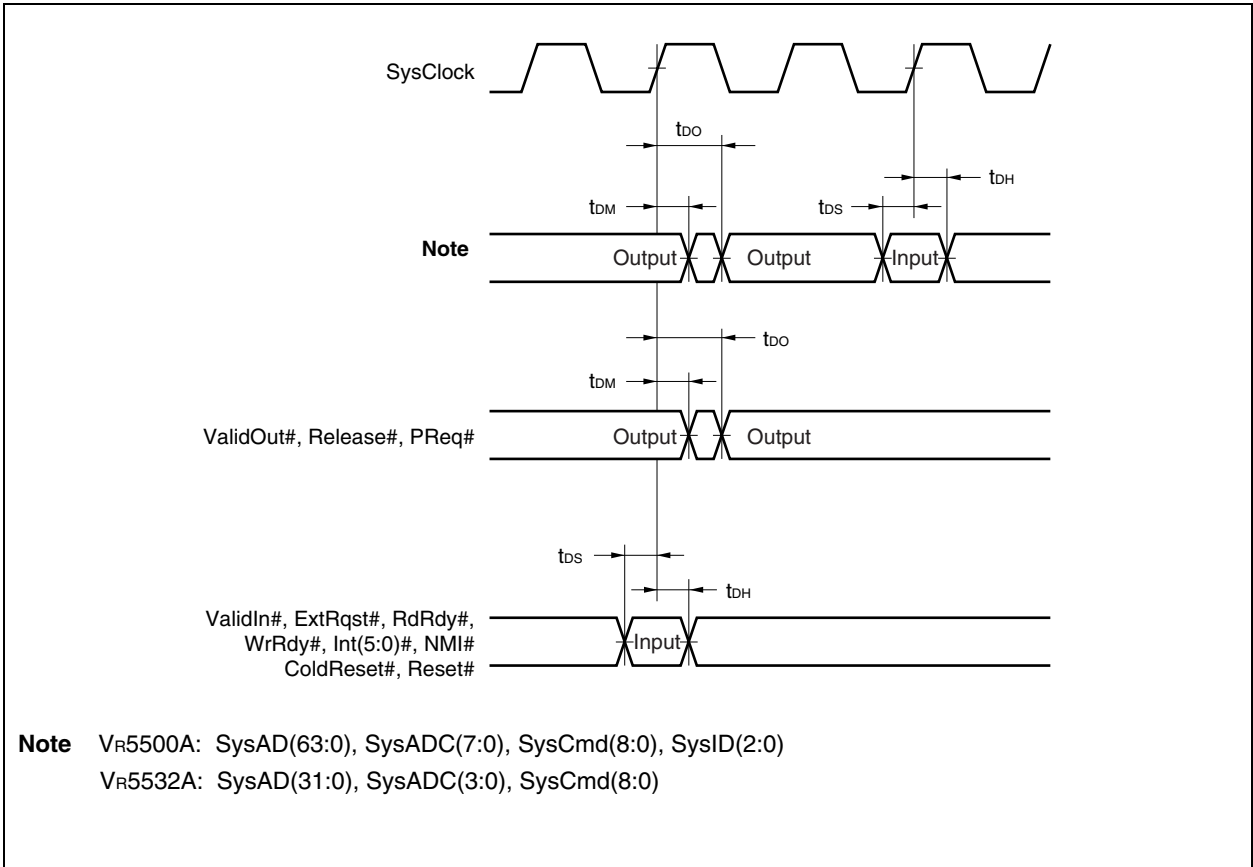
SysClock

$t_{DO}$

$t_{DH}$

$t_{DM}$

$t_{DS}$

Note

Output

Output

Input

$t_{DO}$

$t_{DM}$

ValidOut#, Release#, PReq#

Output

Output

$t_{DS}$

$t_{DH}$

ValidIn#, ExtRqst#, RdRdy#, WrRdy#, Int(5:0)#, NMI# ColdReset#, Reset#

Input

Note VR5500A: SysAD(63:0), SysADC(7:0), SysCmd(8:0), SysID(2:0)
VR5532A: SysAD(31:0), SysADC(3:0), SysCmd(8:0)